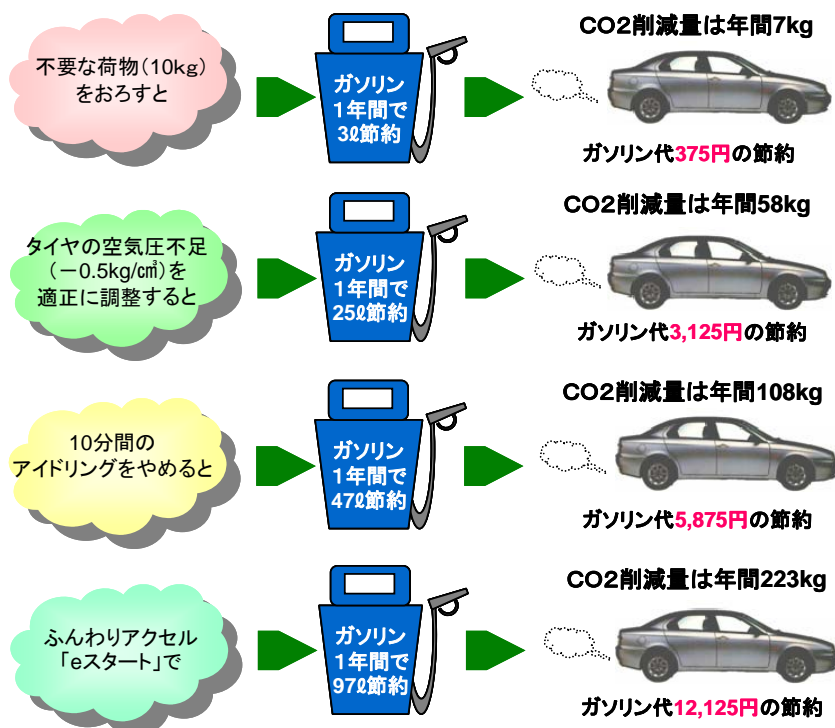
不要な荷物（10kg）をおろすと

ガソリン 1年間で 3ℓ節約

CO2削減量は年間7kg

ガソリン代375円の節約

タイヤの空気圧不足（－0.5kg/㎠）を適正に調整すると

ガソリン 1年間で 25ℓ節約

CO2削減量は年間58kg

ガソリン代3,125円の節約

10分間のアイドリングをやめると

ガソリン 1年間で 47ℓ節約

CO2削減量は年間108kg

ガソリン代5,875円の節約

ふんわりアクセル「eスタート」で

ガソリン 1年間で 97ℓ節約

CO2削減量は年間223kg

ガソリン代12,125円の節約